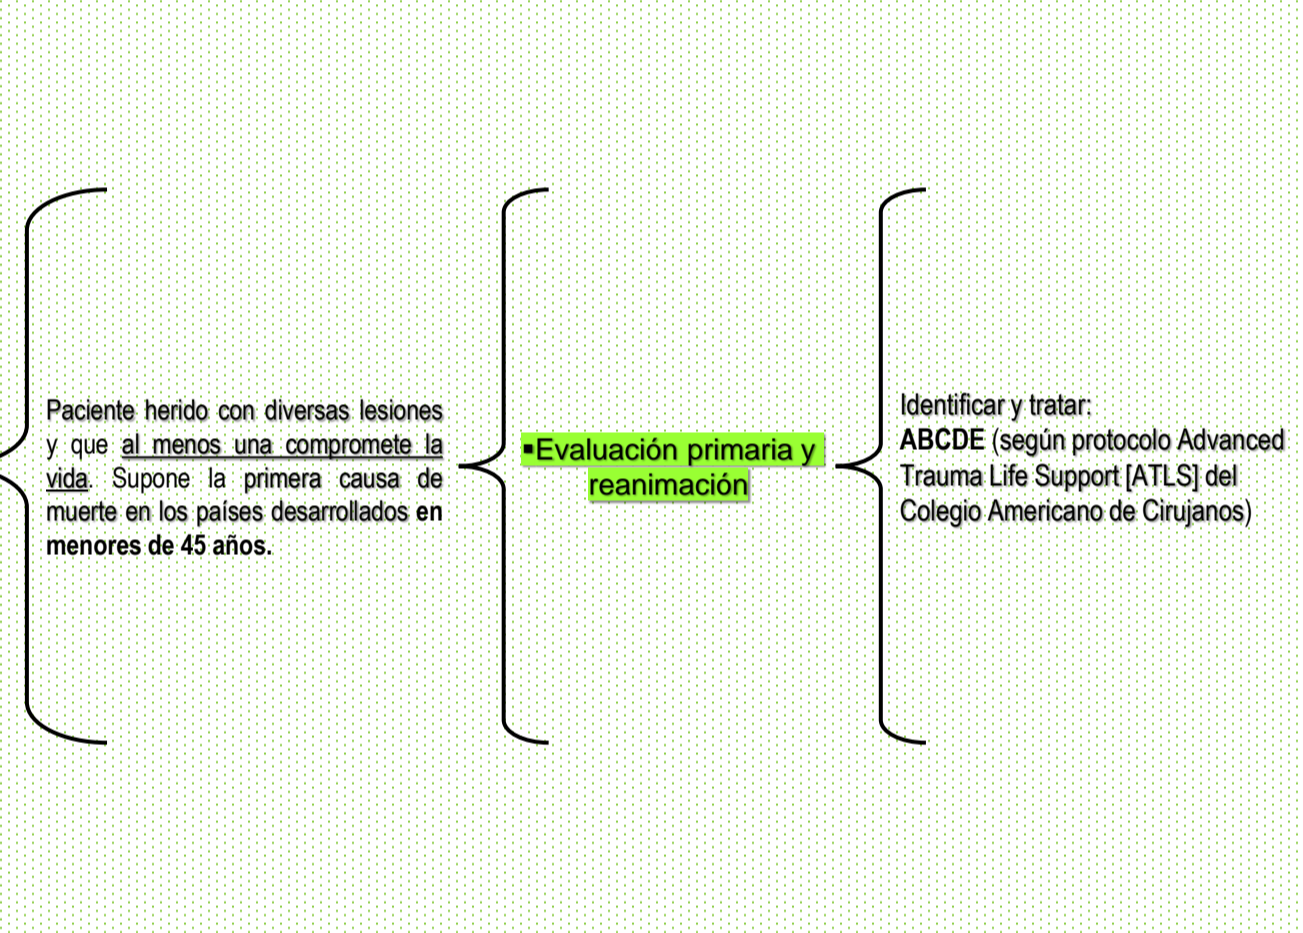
Paciente herido con diversas lesiones y que al menos una compromete la vida. Supone la primera causa de muerte en los países desarrollados en menores de 45 años.

▪Evaluación primaria y reanimación

Identificar y tratar:
ABCDE (según protocolo Advanced Trauma Life Support [ATLS] del Colegio Americano de Cirujanos)